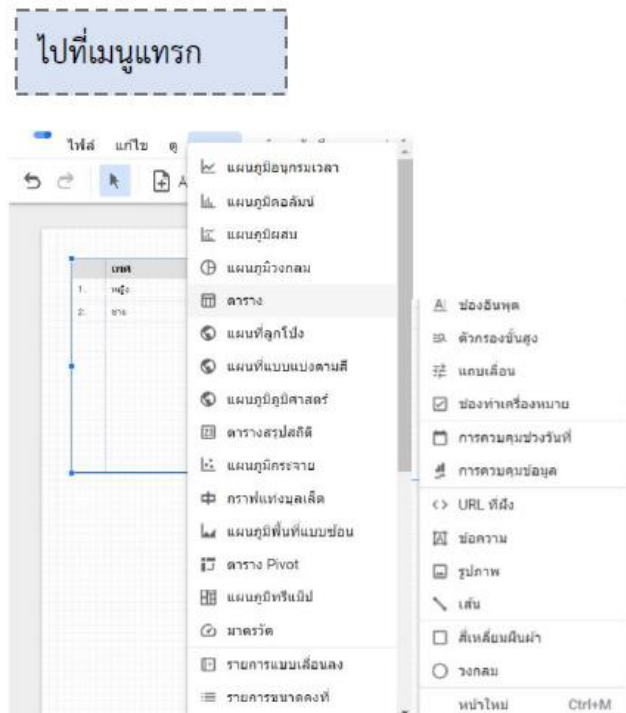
ไปที่เมนูแทรก

ไฟล์ แก้ไข ดู

เพศ
1. หญิง
2. ชาย

แผนภูมิอนุกรมเวลา
แผนภูมิคอลัมน์
แผนภูมิผสม
แผนภูมิวงกลม
ตาราง
แผนที่ลูกโป่ง
แผนที่แบบแบ่งตามสี
แผนภูมิภูมิศาสตร์
ตารางสรุปสถิติ
แผนภูมิกระจาย
กราฟแท่งบุลเล็ต
แผนภูมิพื้นที่แบบซ้อน
ตาราง Pivot
แผนภูมิทรีแม็ป
มาตรวัด
รายการแบบเลื่อนลง
รายการขนาดคงที่

ช่องอินพุต
ตัวกรองขั้นสูง
แถบเลื่อน
ช่องทำเครื่องหมาย
การควบคุมช่วงวันที่
การควบคุมข้อมูล
URL ที่ฝัง
ข้อความ
รูปภาพ
เส้น
สี่เหลี่ยมผืนผ้า
วงกลม
หน้าใหม่ Ctrl+M